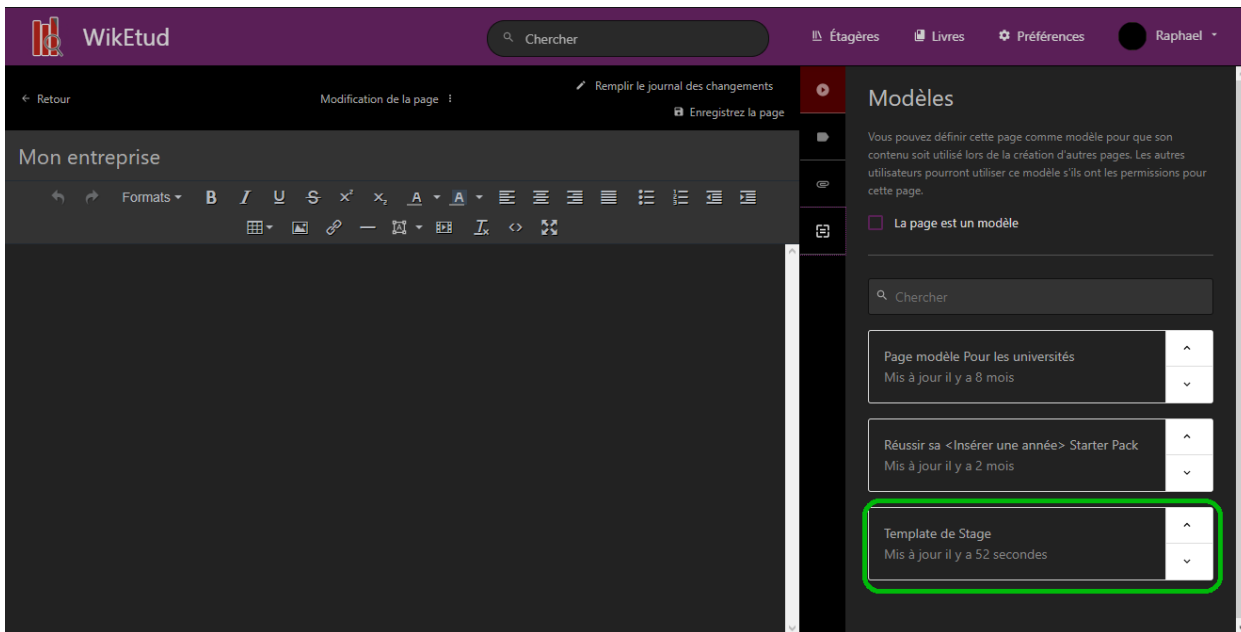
WikEtud

Chercher

Étagères Livres Préférences Raphael

← Retour

Modification de la page

Remplir le journal des changements

Enregistrez la page

Mon entreprise

Formats

Modèles

Vous pouvez définir cette page comme modèle pour que son contenu soit utilisé lors de la création d'autres pages. Les autres utilisateurs pourront utiliser ce modèle s'ils ont les permissions pour cette page.

La page est un modèle

Chercher

Page modèle Pour les universités
Mis à jour il y a 8 mois

Réussir sa <Insérer une année> Starter Pack
Mis à jour il y a 2 mois

Template de Stage
Mis à jour il y a 52 secondes